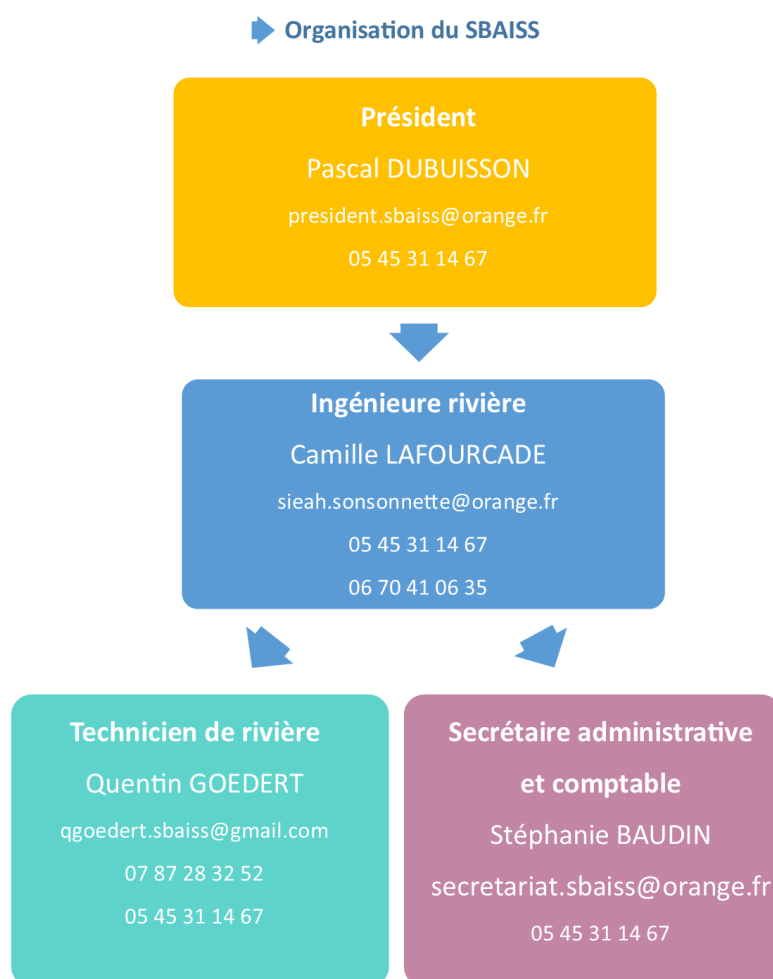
Organisation du SBAISS

Président
Pascal DUBUISSON
president.sbaiss@orange.fr
05 45 31 14 67

Ingénieure rivière
Camille LAFOURCADE
sieah.sonsonnette@orange.fr
05 45 31 14 67
06 70 41 06 35

Technicien de rivière
Quentin GOEDERT
qgoedert.sbaiss@gmail.com
07 87 28 32 52
05 45 31 14 67

Secrétaire administrative et comptable
Stéphanie BAUDIN
secretariat.sbaiss@orange.fr
05 45 31 14 67